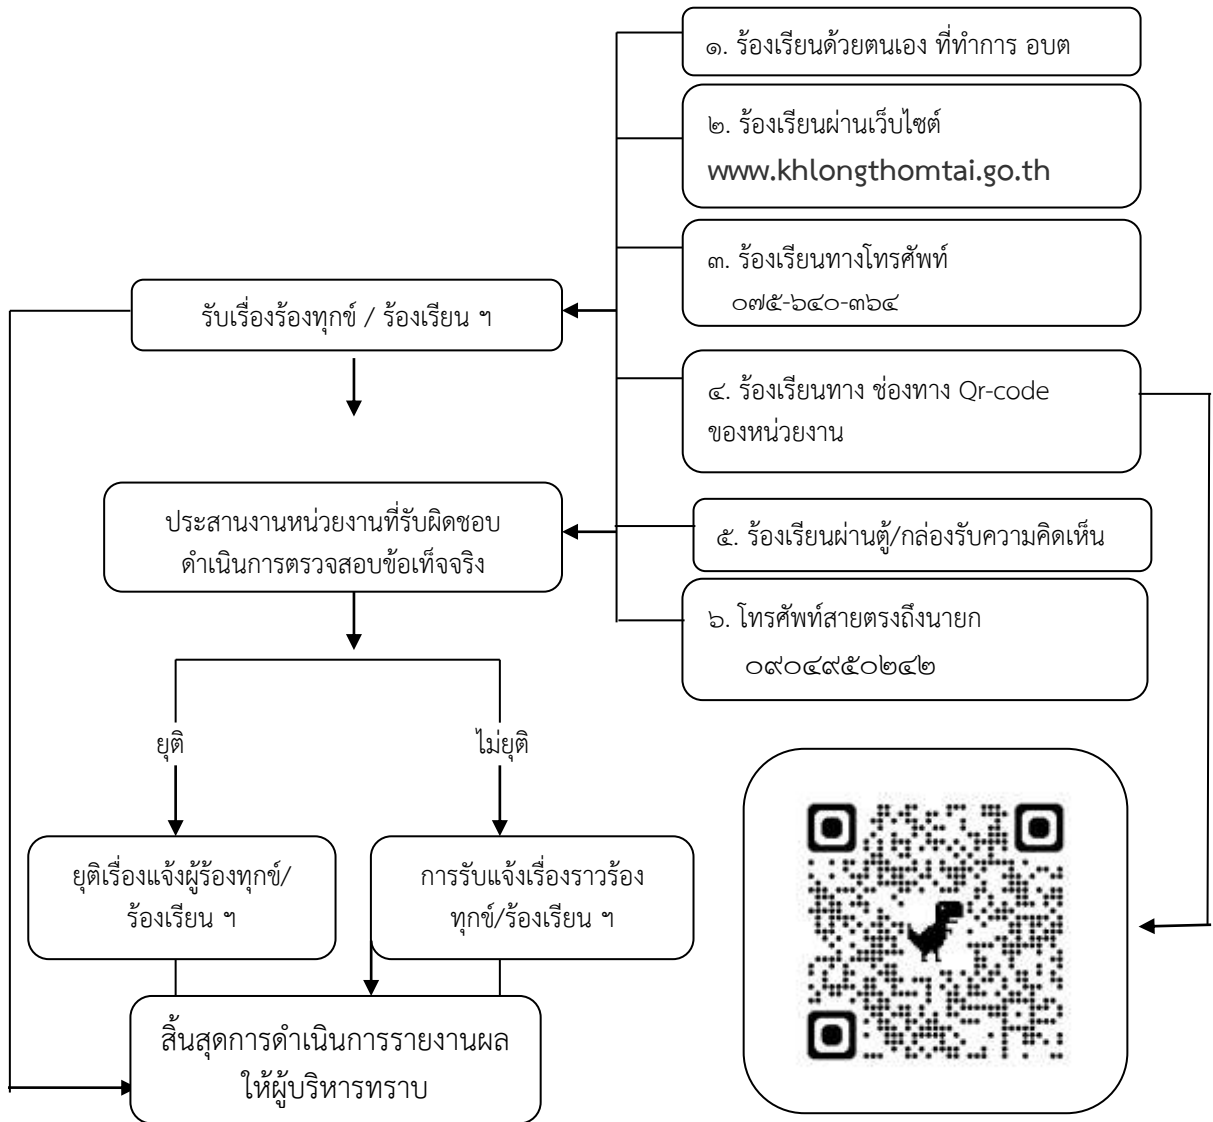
๑. ร้องเรียนด้วยตนเอง ที่ทำการ อบต

๒. ร้องเรียนผ่านเว็บไซต์ www.khlongthomtai.go.th

๓. ร้องเรียนทางโทรศัพท์ ๐๗๕-๖๔๐-๓๖๔

๔. ร้องเรียนทาง ช่องทาง Qr-code ของหน่วยงาน

๕. ร้องเรียนผ่านตู้/กล่องรับความคิดเห็น

๖. โทรศัพท์สายตรงถึงนายก ๐๙๐๔๙๕๐๒๔๒

รับเรื่องร้องทุกข์ / ร้องเรียน ฯ

ประสานงานหน่วยงานที่รับผิดชอบ ดำเนินการตรวจสอบข้อเท็จจริง

ยุติ

ไม่ยุติ

ยุติเรื่องแจ้งผู้ร้องทุกข์/ร้องเรียน ฯ

การรับแจ้งเรื่องราวร้องทุกข์/ร้องเรียน ฯ

สิ้นสุดการดำเนินการรายงานผล ให้ผู้บริหารทราบ